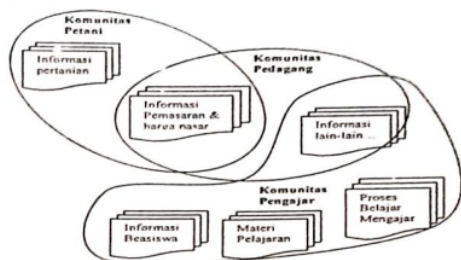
Komunitas Petani

Informasi pertanian

Komunitas Pedagang

Informasi Pemasaran & harga pasar

Informasi lain-lain ...

Komunitas Pengajar

Proses Belajar Mengajar

Informasi Beasiswa

Materi Pelajaran